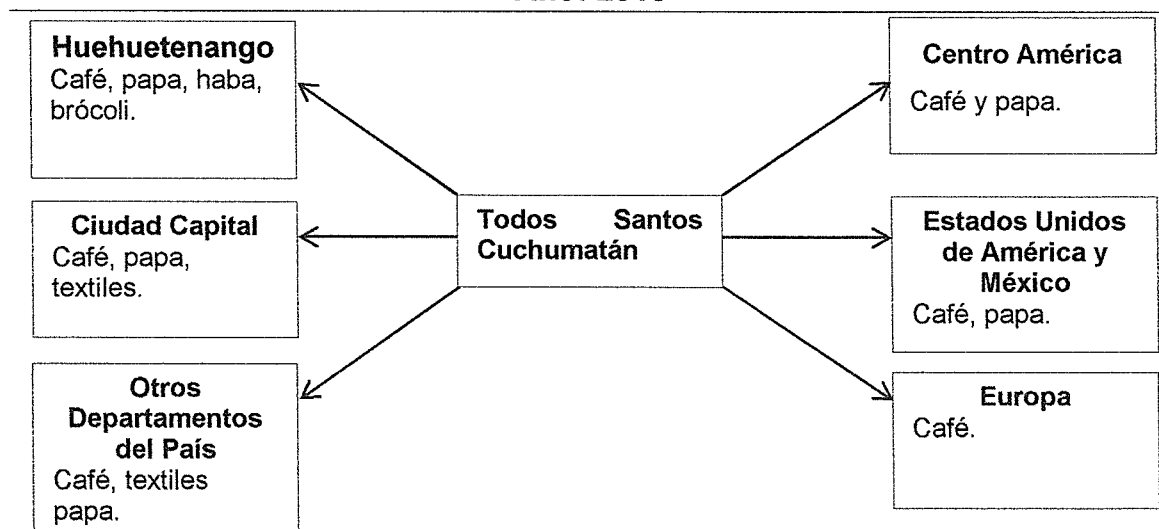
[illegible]

Huehuetenango
Café, papa, haba, brócoli.

Ciudad Capital
Café, papa, textiles.

Otros Departamentos del País
Café, textiles papa.

Todos Santos Cuchumatán

Centro América
Café y papa.

Estados Unidos de América y México
Café, papa.

Europa
Café.